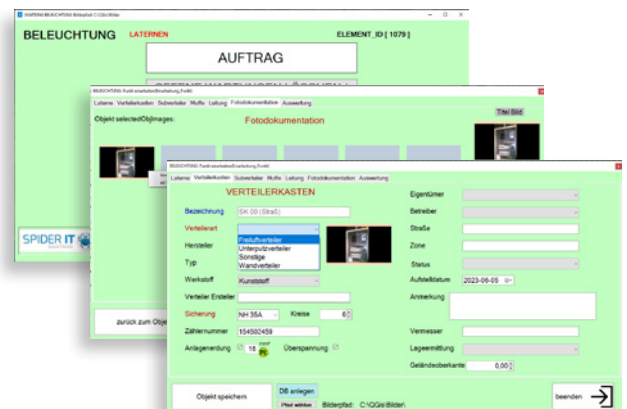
WARTEN BELEUCHTUNG Bildepfad: C:\QGis\Bilder

BELEUCHTUNG LATERNEN ELEMENT_ID [ 1079 ]

AUFTRAG

SPIDER IT

zurück zum Obj

BELEUCHTUNG: Funkt erweitertesBearbeitung_FunkE

Laterne Verteilerkasten Subverteiler Muffe Leitung Fotodokumentation Auswertung

Objekt selectedObjImages: Fotodokumentation Titel Bild

BELEUCHTUNG: Funkt erweitertesBearbeitung_FunkE

Laterne Verteilerkasten Subverteiler Muffe Leitung Fotodokumentation Auswertung

VERTEILERKASTEN

Bezeichnung SK 09 (Straß)

Verteilerart

Hersteller

Typ

Freiluftverteiler
Unterputzverteiler
Sonstige
Wandverteiler

Werkstoff Kunststoff

Verteiler Ersteller

Sicherung NH 35A Kreise 6

Zählernummer 154502459

Anlagenerdung 18 Überspannung

Eigentümer

Betreiber

Straße

Zone

Status

Aufstelldatum 2023-06-05

Anmerkung

Vermesser

Lageermittlung

Geländeoberkante 0,00

Objekt speichern

DB anlegen

Pfad wählen Bilderpfad: C:\QGis\Bilder\

beenden